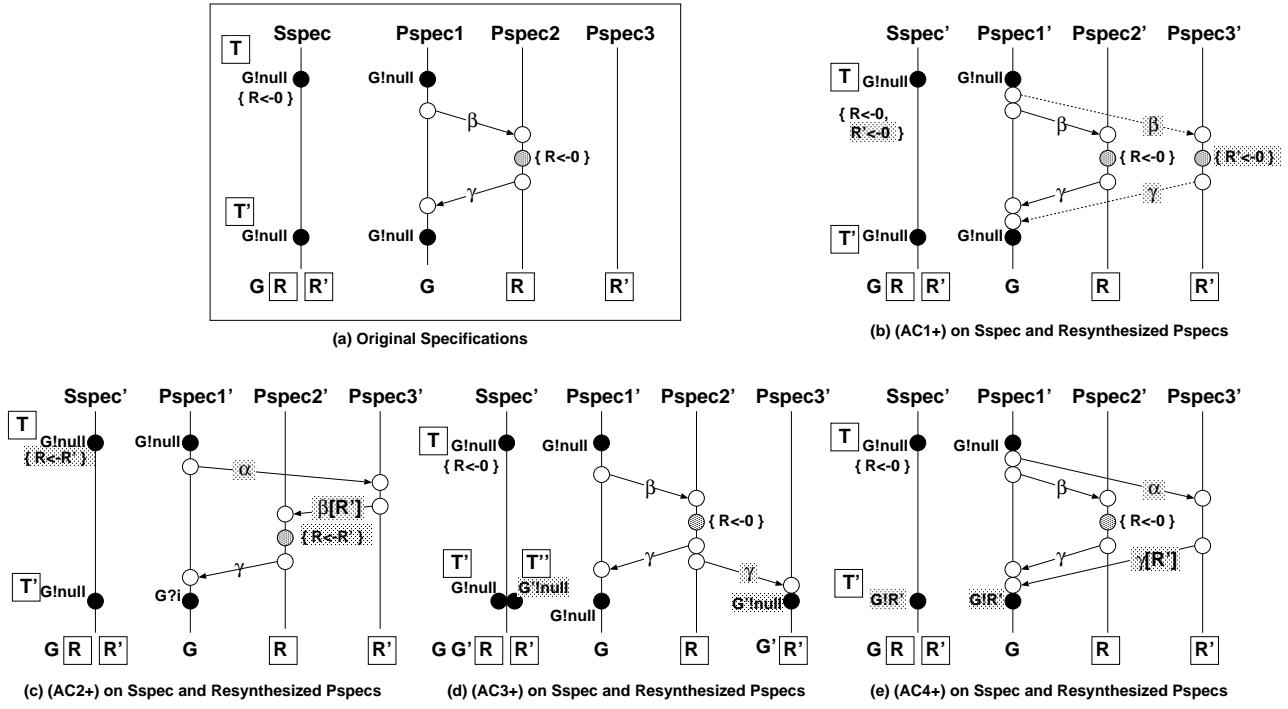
T
Sspec
Pspec1
Pspec2
Pspec3
G!null
{ R<-0 }
G!null
β
{ R<-0 }
γ
T'
G!null
G!null
G R R'
G
R
R'

(a) Original Specifications

Sspec'
Pspec1'
Pspec2'
Pspec3'
T G!null
G!null
{ R<-0, R'<-0 }
β
β
{ R<-0 }
{ R'<-0 }
γ
γ
T' G!null
G!null
G R R'
G
R
R'

(b) (AC1+) on Sspec and Resynthesized Pspecs

T
Sspec'
Pspec1'
Pspec2'
Pspec3'
G!null
{ R<-R' }
G!null
α
β[R']
{ R<-R' }
γ
T' G!null
G?i
G R R'
G
R
R'

(c) (AC2+) on Sspec and Resynthesized Pspecs

Sspec'
Pspec1'
Pspec2'
Pspec3'
T G!null
{ R<-0 }
G!null
β
{ R<-0 }
γ
γ
T'
T''
G!null
G'!null
G!null
G'!null
G G' R R'
G
R
G' R'

(d) (AC3+) on Sspec and Resynthesized Pspecs

Sspec'
Pspec1'
Pspec2'
Pspec3'
T G!null
{ R<-0 }
G!null
β
α
{ R<-0 }
γ
γ[R']
T'
G!R'
G!R'
G R R'
G
R
R'

(e) (AC4+) on Sspec and Resynthesized Pspecs